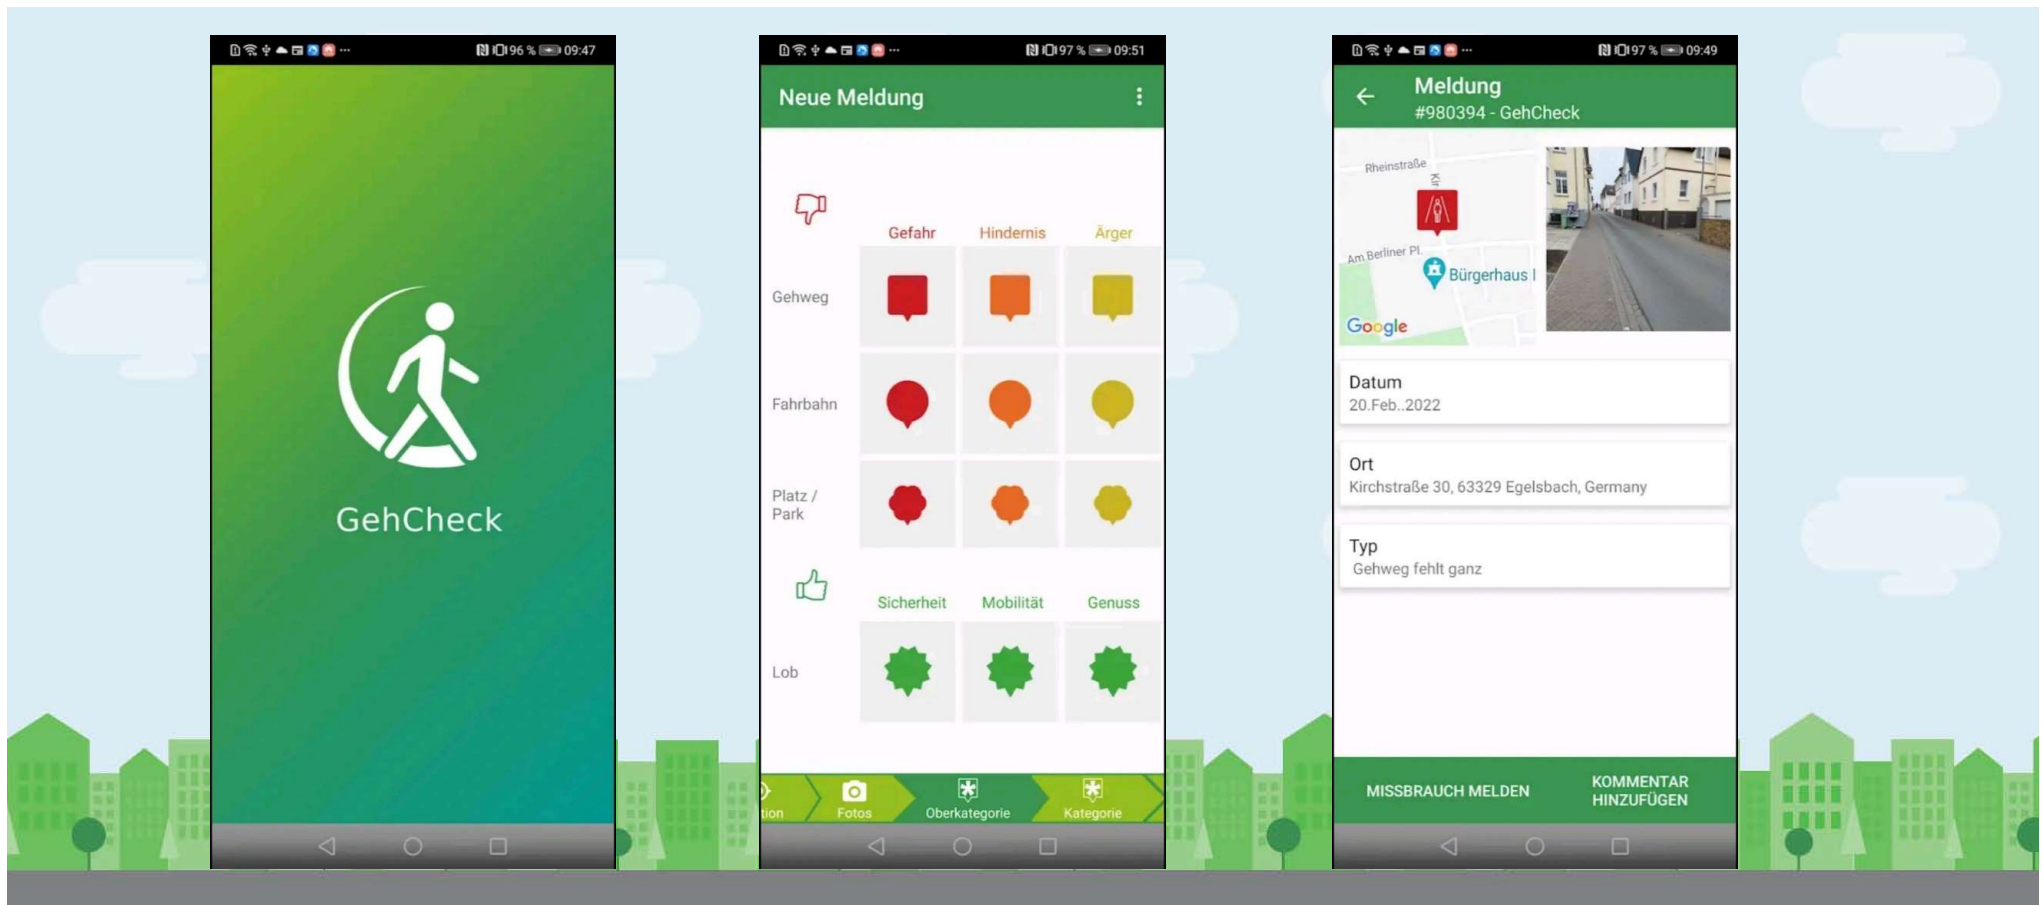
96 % 09:47

GehCheck

97 % 09:51

Neue Meldung

Gefahr Hindernis Ärger

Gehweg

Fahrbahn

Platz / Park

Sicherheit Mobilität Genuss

Lob

tion Fotos Oberkategorie Kategorie

97 % 09:49

Meldung
#980394 - GehCheck

Rheinstraße
Am Berliner Pl.
Bürgerhaus I
Google

Datum
20.Feb..2022

Ort
Kirchstraße 30, 63329 Egelsbach, Germany

Typ
Gehweg fehlt ganz

MISSBRAUCH MELDEN
KOMMENTAR HINZUFÜGEN